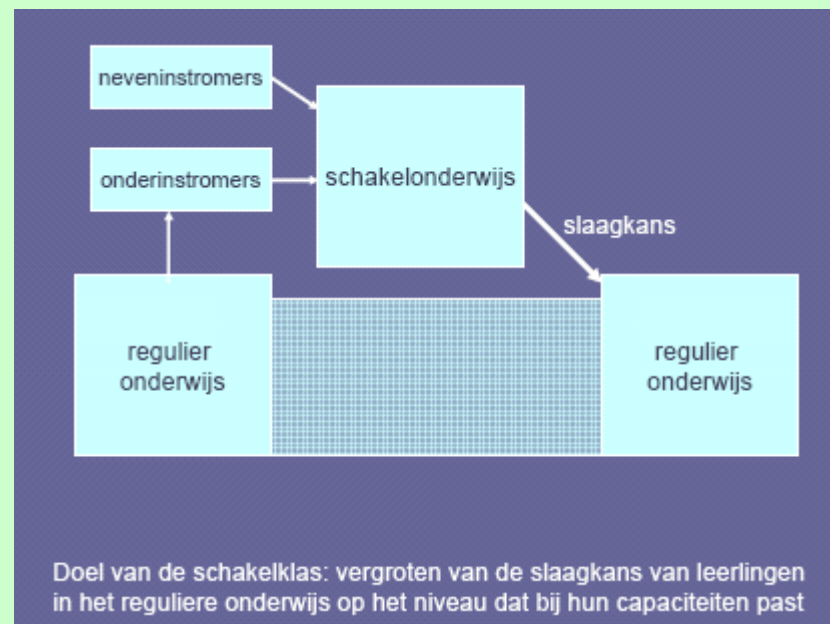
neveninstromers

onderinstromers

schakelonderwijs

slaagkans

regulier onderwijs

regulier onderwijs

Doel van de schakelklas: vergroten van de slaagkans van leerlingen in het reguliere onderwijs op het niveau dat bij hun capaciteiten past